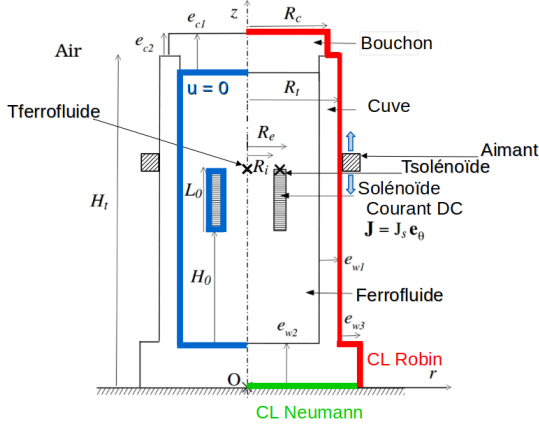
$e_{c1}$
$z$
$R_c$
$e_{c2}$
Air
Bouchon
u = 0
$R_t$
Cuve
Tferrofluide
$R_e$
Aimant
$R_i$
Tsolénoïde
$L_0$
Solénoïde
Courant DC
$\mathbf{J} = J_s \mathbf{e}_\theta$
$H_t$
$e_{w1}$
$H_0$
Ferrofluide
$e_{w2}$
$e_{w3}$
CL Robin
O
$r$
CL Neumann